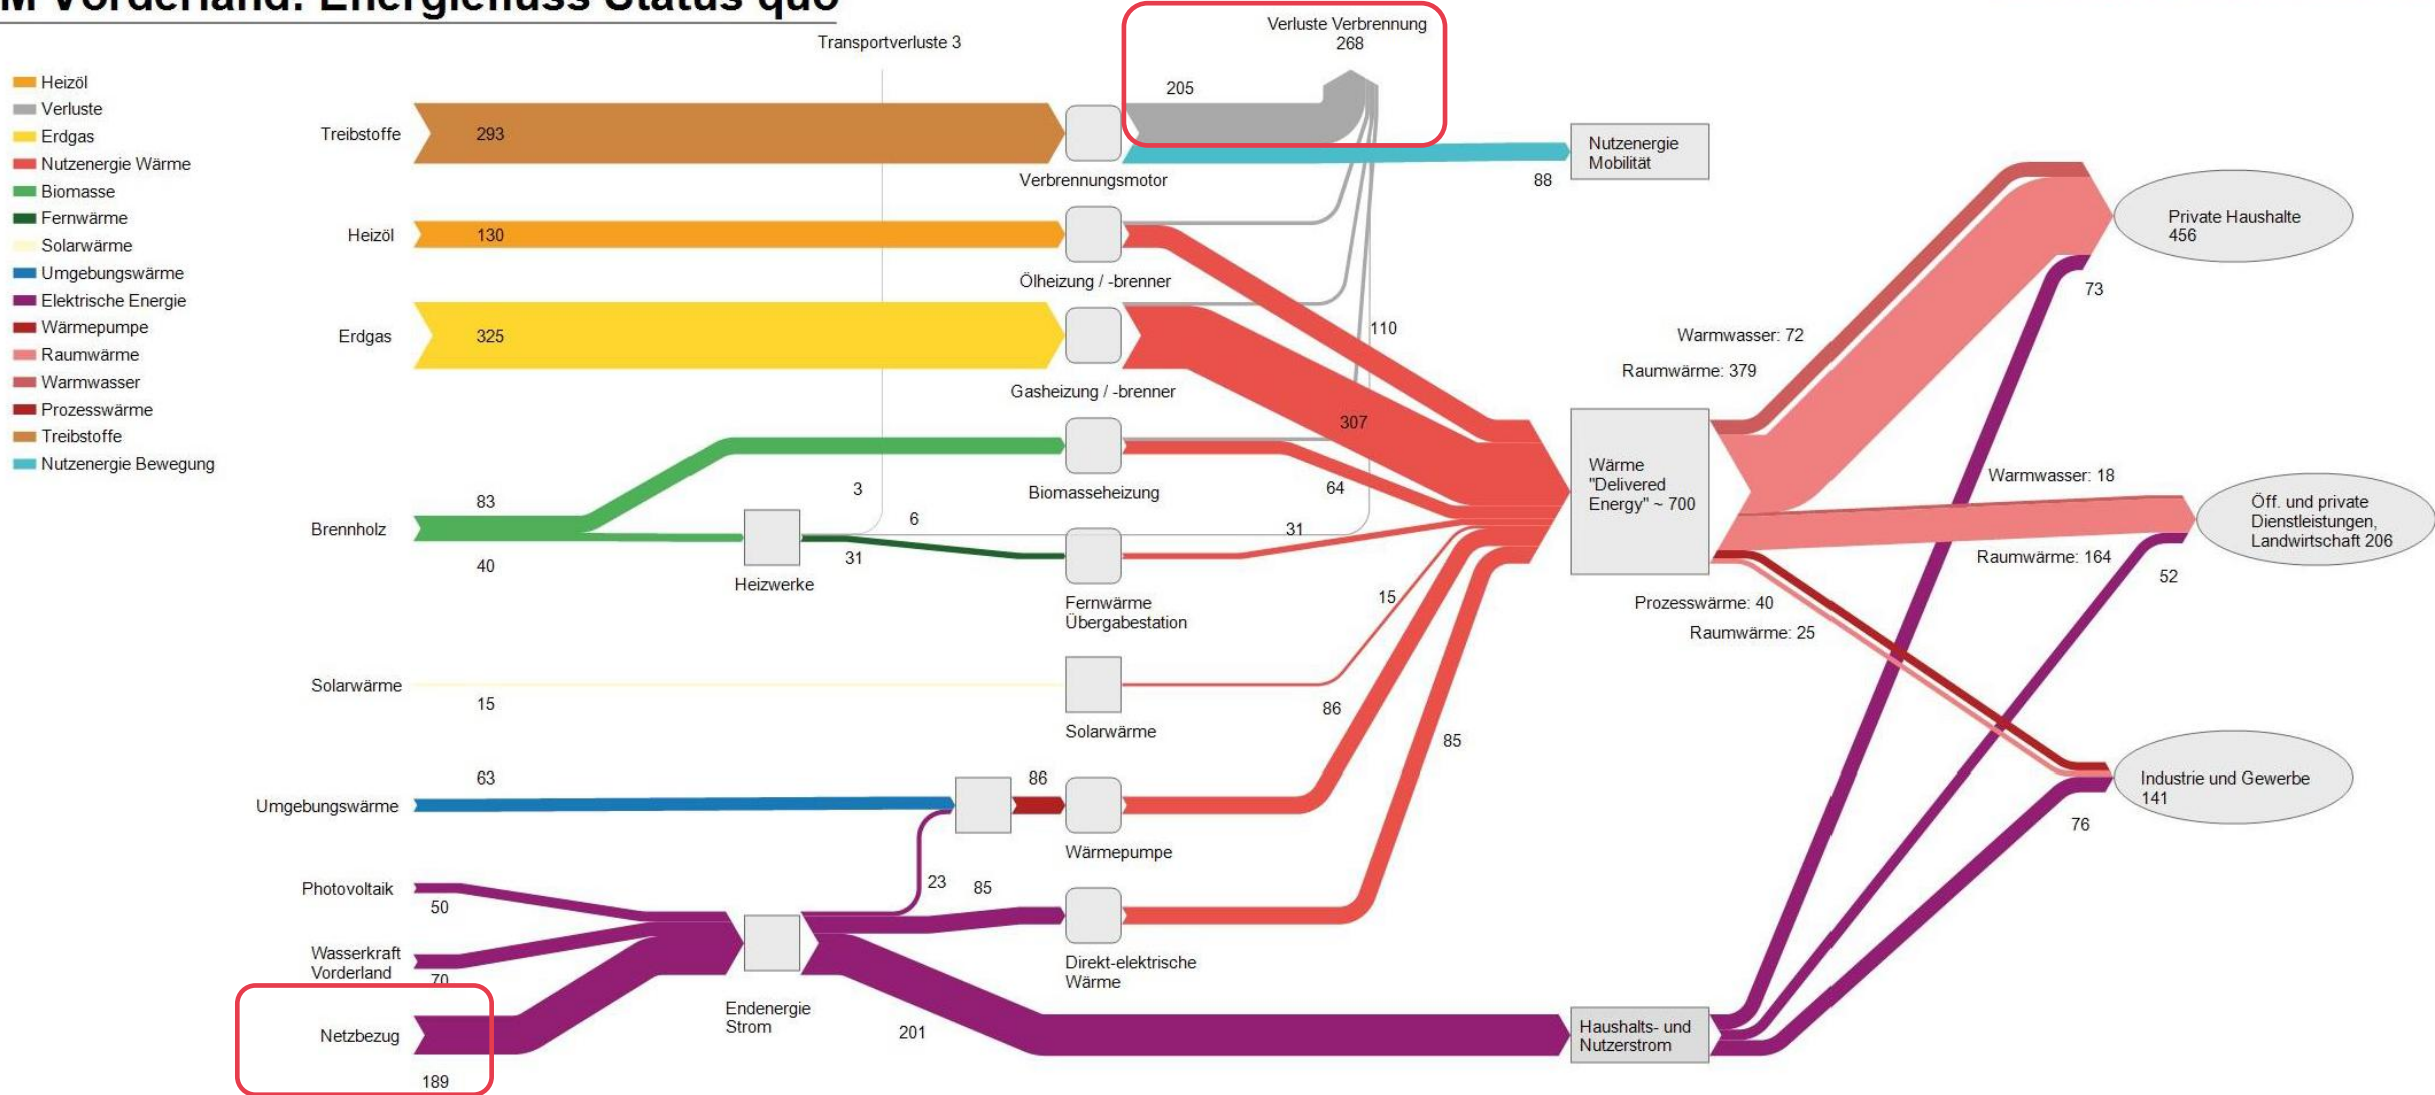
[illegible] Vorderland: Energiefluss Status quo

Heizöl
Verluste
Erdgas
Nutzenergie Wärme
Biomasse
Fernwärme
Solarwärme
Umgebungswärme
Elektrische Energie
Wärmepumpe
Raumwärme
Warmwasser
Prozesswärme
Treibstoffe
Nutzenergie Bewegung

Transportverluste 3
Verluste Verbrennung 268
205
Treibstoffe
293
Verbrennungsmotor
Nutzenergie Mobilität
88
Heizöl
130
Ölheizung / -brenner
Erdgas
325
Gasheizung / -brenner
110
307
Brennholz
83
40
3
6
31
Biomasseheizung
64
31
Heizwerke
Fernwärme Übergabestation
15
Solarwärme
15
Solarwärme
86
85
Umgebungswärme
63
86
Wärmepumpe
Photovoltaik
50
23
85
Wasserkraft Vorderland
70
Direkt-elektrische Wärme
Netzbezug
189
Endenergie Strom
201
Haushalts- und Nutzerstrom
Wärme "Delivered Energy" ~ 700
Warmwasser: 72
Raumwärme: 379
Private Haushalte 456
73
Warmwasser: 18
Raumwärme: 164
Öff. und private Dienstleistungen, Landwirtschaft 206
52
Prozesswärme: 40
Raumwärme: 25
Industrie und Gewerbe 141
76